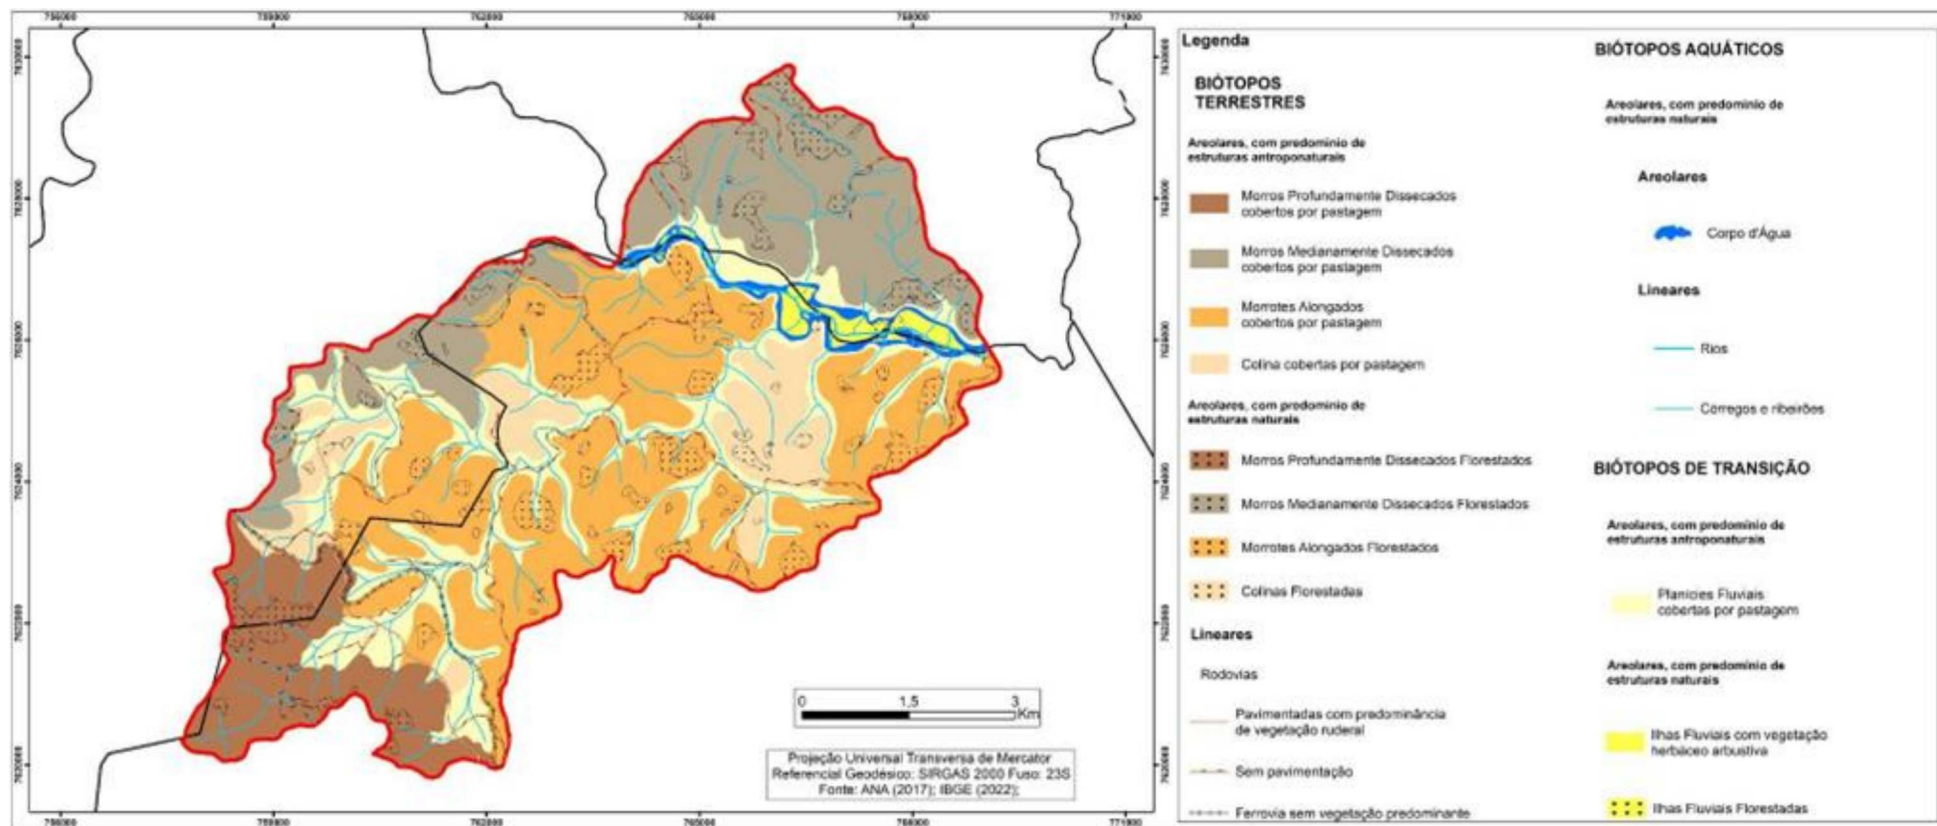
756000 759000 762000 765000 768000 771000

7630000 7628000 7626000 7624000 7622000 7620000

0 1,5 3 Km

Projeção Universal Transversa de Mercator
Referencial Geodésico: SIRGAS 2000 Fuso: 23S
Fonte: ANA (2017); IBGE (2022);

Legenda

BIÓTOPOS TERRESTRES

Areolares, com predomínio de estruturas antroponaturais

Morros Profundamente Dissecados cobertos por pastagem

Morros Medianamente Dissecados cobertos por pastagem

Morrotes Alongados cobertos por pastagem

Colina cobertas por pastagem

Areolares, com predomínio de estruturas naturais

Morros Profundamente Dissecados Florestados

Morros Medianamente Dissecados Florestados

Morrotes Alongados Florestados

Colinas Florestadas

Lineares

Rodovias

Pavimentadas com predominância de vegetação ruderal

Sem pavimentação

Ferrovia sem vegetação predominante

BIÓTOPOS AQUÁTICOS

Areolares, com predomínio de estruturas naturais

Areolares

Corpo d'Água

Lineares

Rios

Corregos e ribeirões

BIÓTOPOS DE TRANSIÇÃO

Areolares, com predomínio de estruturas antroponaturais

Planícies Fluviais cobertas por pastagem

Areolares, com predomínio de estruturas naturais

Ilhas Fluviais com vegetação herbáceo arbustiva

Ilhas Fluviais Florestadas